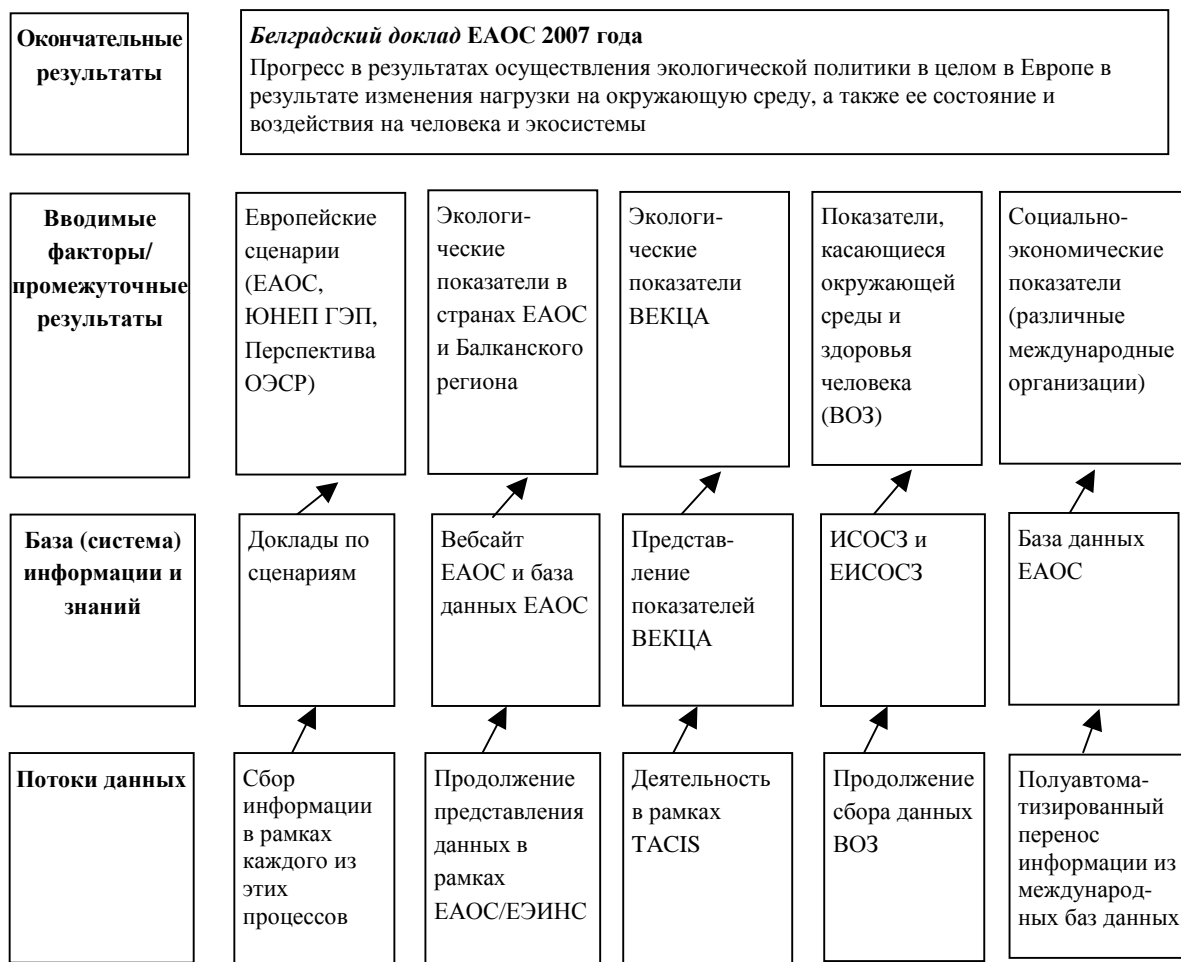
Окончательные результаты

Белградский доклад ЕАОС 2007 года
Прогресс в результатах осуществления экологической политики в целом в Европе в результате изменения нагрузки на окружающую среду, а также ее состояние и воздействия на человека и экосистемы

Вводимые факторы/ промежуточные результаты

Европейские сценарии (ЕАОС, ЮНЕП ГЭП, Перспектива ОЭСР)

Экологические показатели в странах ЕАОС и Балканского региона

Экологические показатели ВЕКЦА

Показатели, касающиеся окружающей среды и здоровья человека (ВОЗ)

Социально-экономические показатели (различные международные организации)

База (система) информации и знаний

Доклады по сценариям

Вебсайт ЕАОС и база данных ЕАОС

Представление показателей ВЕКЦА

ИСОСЗ и ЕИСОСЗ

База данных ЕАОС

Потоки данных

Сбор информации в рамках каждого из этих процессов

Продолжение представления данных в рамках ЕАОС/ЕЭИНС

Деятельность в рамках TACIS

Продолжение сбора данных ВОЗ

Полуавтоматизированный перенос информации из международных баз данных